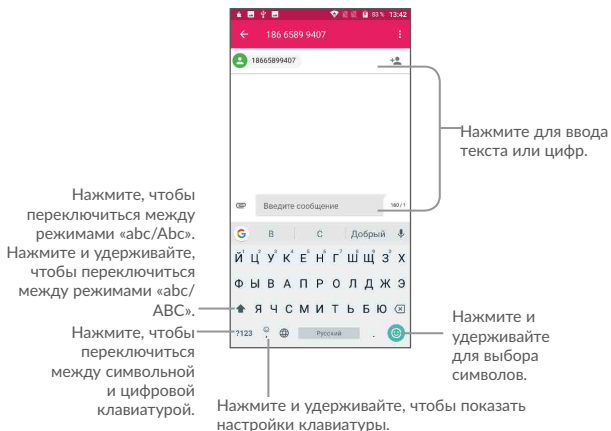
93% 13:42

186 6589 9407

18665899407

Нажмите для ввода текста или цифр.

Введите сообщение

160 / 1

В

С

Добрый

Й Ц У К Е Н Г Ш Щ З Х

Ф Ы В А П Р О Л Д Ж Э

Я Ч С М И Т Ь Б Ю

?123

Русский

Нажмите, чтобы переключиться между режимами «abc/Abc». Нажмите и удерживайте, чтобы переключиться между режимами «abc/ ABC».

Нажмите, чтобы переключиться между символьной и цифровой клавиатурой.

Нажмите и удерживайте для выбора символов.

Нажмите и удерживайте, чтобы показать настройки клавиатуры.